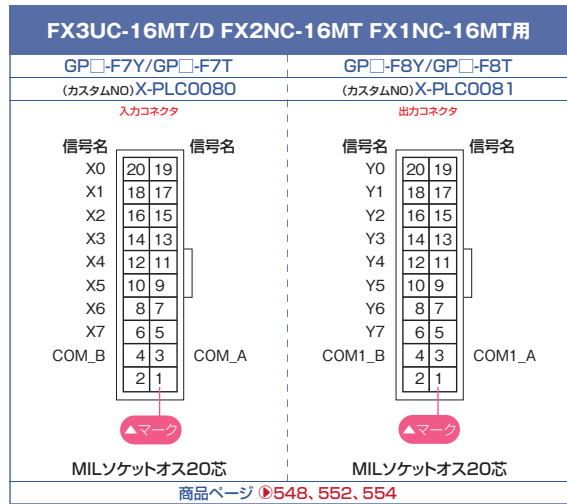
FX3UC-16MT/D FX2NC-16MT FX1NC-16MT用

GP□-F7Y/GP□-F7T
(カスタムNO) X-PLC0080
入力コネクタ

| 信号名 | | | 信号名 |
|---|---|---|---|
| X0 | 20 | 19 | |
| X1 | 18 | 17 | |
| X2 | 16 | 15 | |
| X3 | 14 | 13 | |
| X4 | 12 | 11 | |
| X5 | 10 | 9 | |
| X6 | 8 | 7 | |
| X7 | 6 | 5 | |
| COM_B | 4 | 3 | COM_A |
| | 2 | 1 | |

▲マーク

MILソケットオス20芯

GP□-F8Y/GP□-F8T
(カスタムNO) X-PLC0081
出力コネクタ

| 信号名 | | | 信号名 |
|---|---|---|---|
| Y0 | 20 | 19 | |
| Y1 | 18 | 17 | |
| Y2 | 16 | 15 | |
| Y3 | 14 | 13 | |
| Y4 | 12 | 11 | |
| Y5 | 10 | 9 | |
| Y6 | 8 | 7 | |
| Y7 | 6 | 5 | |
| COM1_B | 4 | 3 | COM1_A |
| | 2 | 1 | |

▲マーク

MILソケットオス20芯

商品ページ ▶548、552、554